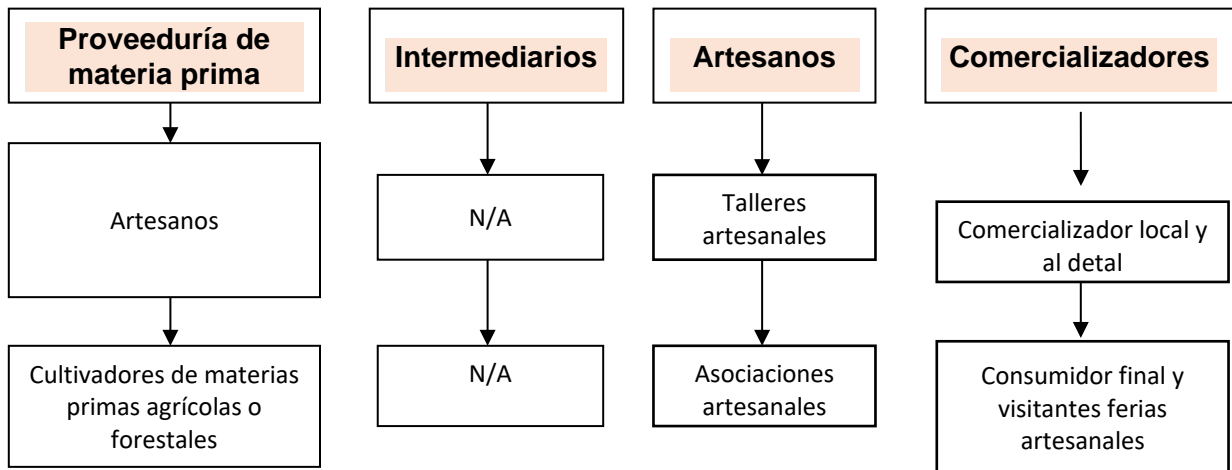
Proveeduría de materia prima

Artesanos

Cultivadores de materias primas agrícolas o forestales

Intermediarios

N/A

N/A

Artesanos

Talleres artesanales

Asociaciones artesanales

Comercializadores

Comercializador local y al detal

Consumidor final y visitantes ferias artesanales